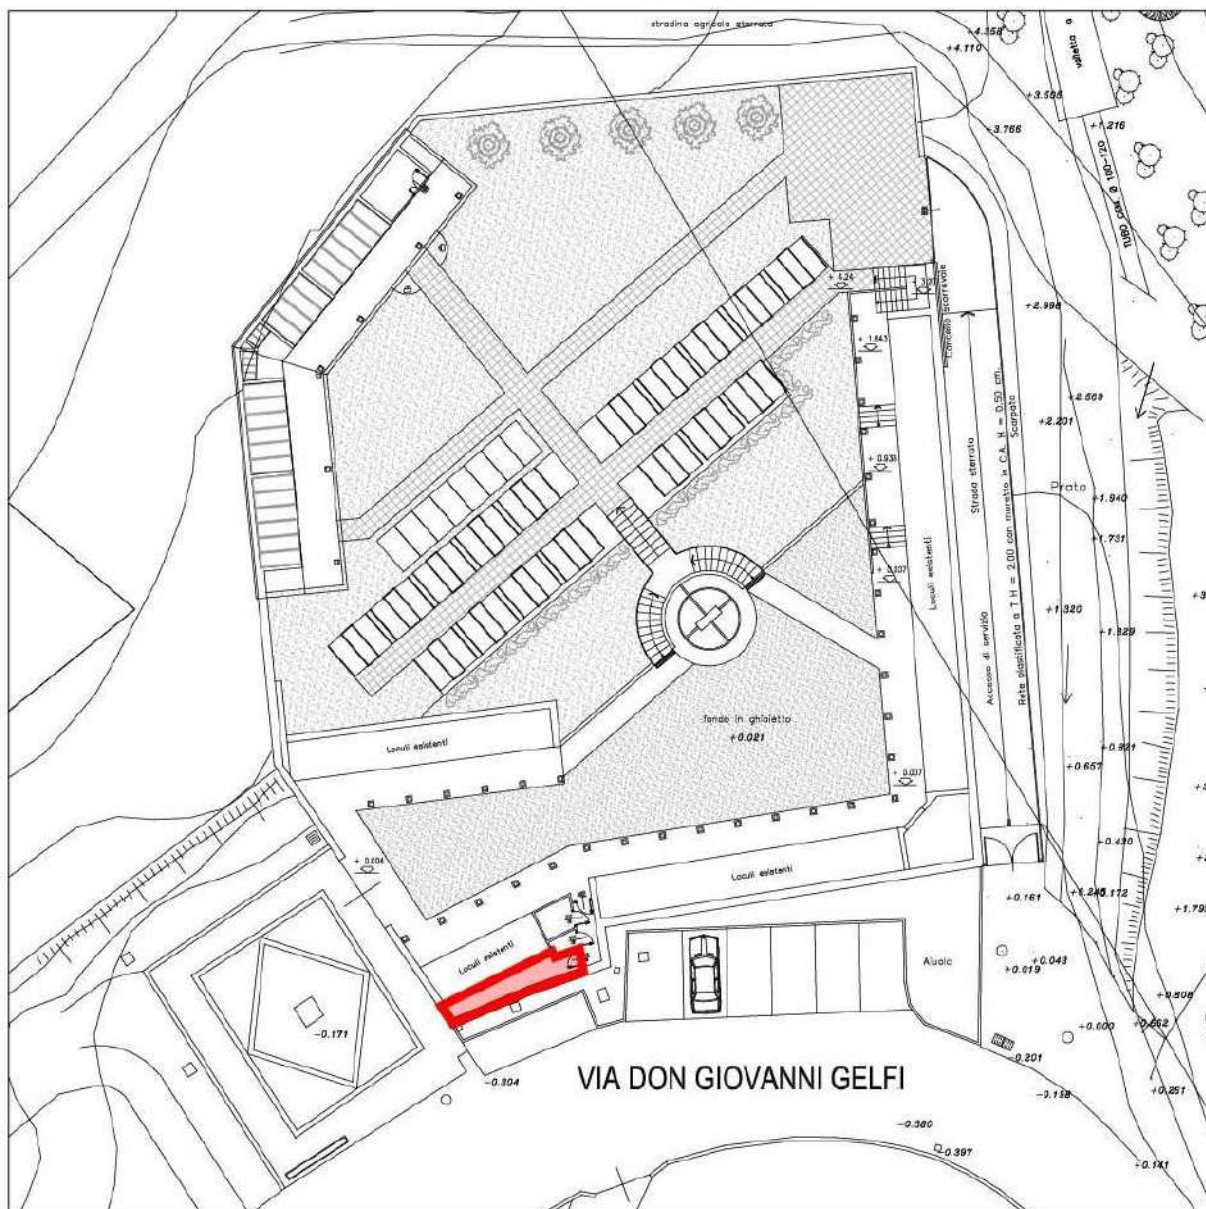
stradina agricola sterrata

+4.358
+4.110
vallетta
+3.556
-3.766
+1.216
TUBO CAV Ø 100-120
+4.24
3.21
Cancello scorrevole
+2.996
+1.643
+2.669
+2.201
Scarpata
Rete plastificata a T H = 2.00 con muretto in C.A. H = 0.50 cm.
Strada sterrata
+0.931
Prato
+1.940
+1.731
Loculi esistenti
+0.337
Accesso di servizio
+1.320
+1.329
fondo in ghiaietto
+0.021
Loculi esistenti
+0.921
+0.657
+0.037
-0.430
+0.004
Loculi esistenti
+0.161
+1.245
+0.172
+1.79
Loculi esistenti
Aiuola
+0.043
+0.019
+0.808
+0.600
+0.662
-0.171
-0.201
-0.304
VIA DON GIOVANNI GELFI
-0.158
+0.251
-0.380
0.397
+0.141